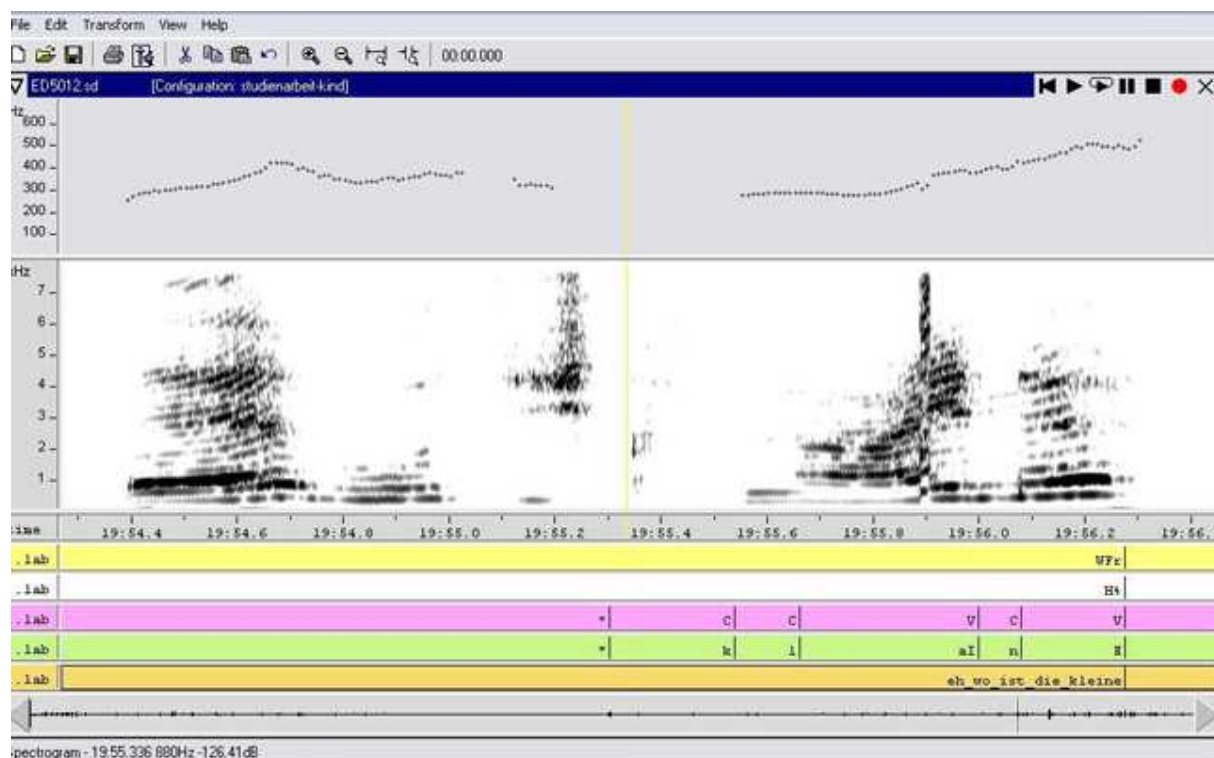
File Edit Transform View Help

00:00.000

ED5012.sd [Configuration: studienarbeit-kind]

Hz
600
500
400
300
200
100

kHz
7
6
5
4
3
2
1

Time 19:54.4 19:54.6 19:54.8 19:55.0 19:55.2 19:55.4 19:55.6 19:55.8 19:56.0 19:56.2 19:56.

.lab UFr
.lab H%
.lab * C C V C V
.lab * k l aI n @
.lab eh_wo_ist_die_kleine

Spectrogram - 19:55.336 880Hz -126.41dB